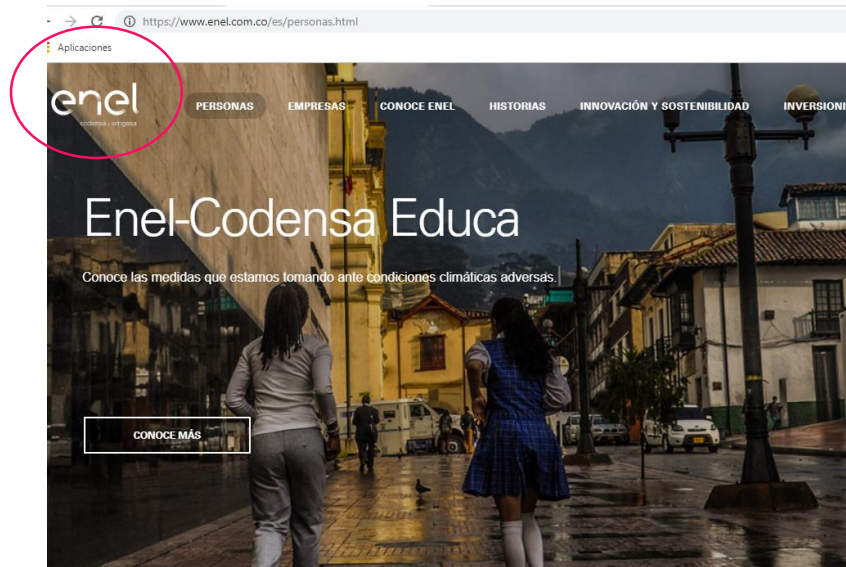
https://www.enel.com.co/es/personas.html

Aplicaciones

enel
codensa · emgesa

PERSONAS EMPRESAS CONOCE ENEL HISTORIAS INNOVACIÓN Y SOSTENIBILIDAD INVERSIONI

Enel-Codensa Educa

Conoce las medidas que estamos tomando ante condiciones climáticas adversas.

CONOCE MÁS